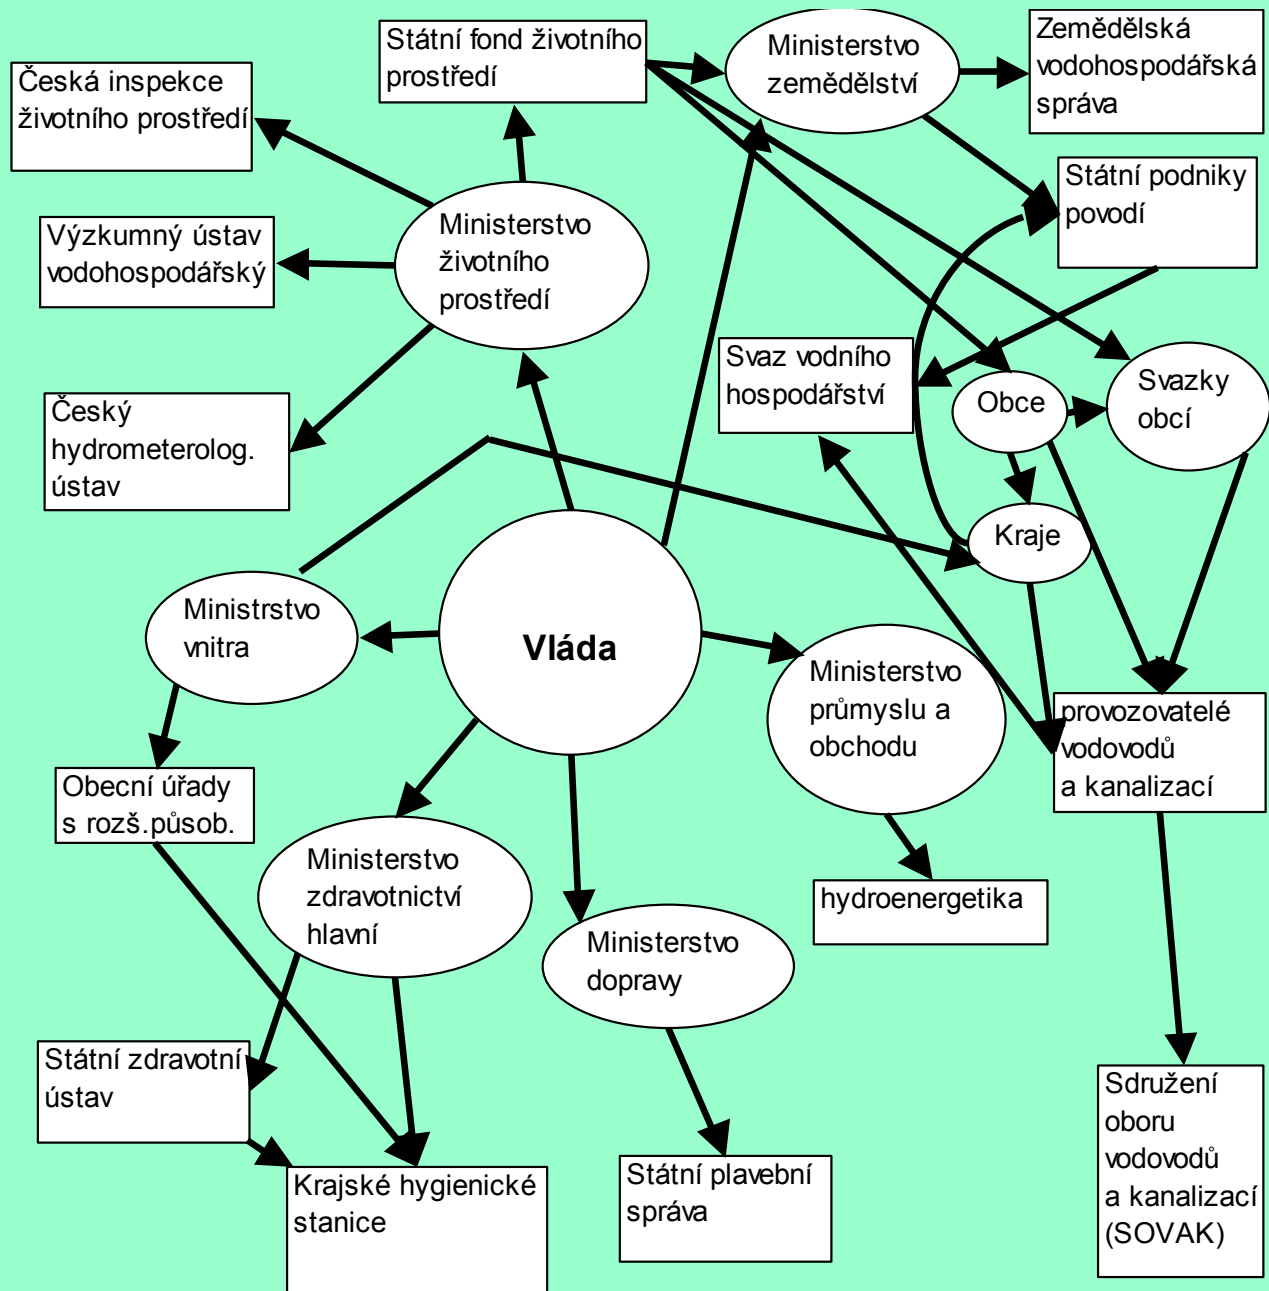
Státní fond životního prostředí

Ministerstvo zemědělství

Zemědělská vodohospodářská správa

Česká inspekce životního prostředí

Státní podniky povodí

Výzkumný ústav vodohospodářský

Ministerstvo životního prostředí

Svaz vodního hospodářství

Obce

Svazky obcí

Český hydrometerolog. ústav

Kraje

Ministrstvo vnitra

Vláda

Ministerstvo průmyslu a obchodu

provozovatelé vodovodů a kanalizací

Obecní úřady s rozš.působ.

Ministerstvo zdravotnictví hlavní

hydroenergetika

Ministerstvo dopravy

Státní zdravotní ústav

Sdružení oboru vodovodů a kanalizací (SOVAK)

Krajské hygienické stanice

Státní plavební správa